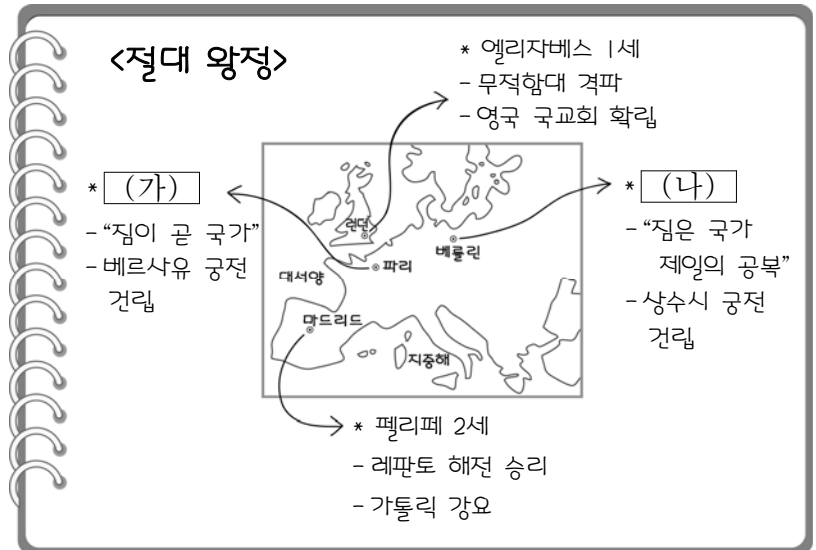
<절대 왕정>

* 엘리자베스 1세
- 무적함대 격파
- 영국 국교회 확립

* (가)
- "짐이 곧 국가"
- 베르사유 궁전 건립

* (나)
- "짐은 국가 제일의 공복"
- 상수시 궁전 건립

런던
베를린
파리
대서양
마드리드
지중해

* 펠리페 2세
- 레판토 해전 승리
- 가톨릭 강요